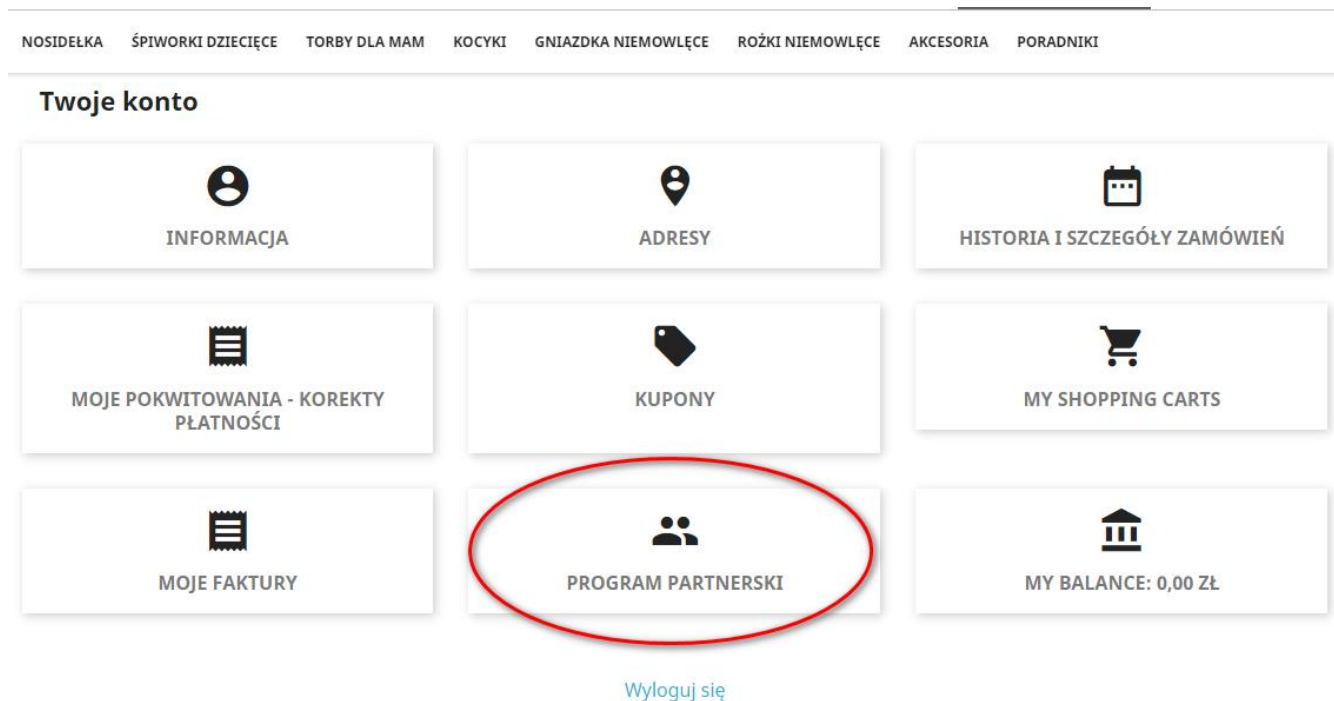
NOSIDEŁKA ŚPIWORKI DZIECIĘCE TORBY DLA MAM KOCYKI GNIAZDKA NIEMOWLĘCE ROŻKI NIEMOWLĘCE AKCESORIA PORADNIKI

Twoje konto

INFORMACJA

ADRESY

HISTORIA I SZCZEGÓŁY ZAMÓWIEŃ

MOJE POKWITOWANIA - KOREKTY PŁATNOŚCI

KUPONY

MY SHOPPING CARTS

MOJE FAKTURY

PROGRAM PARTNERSKI

MY BALANCE: 0,00 ZŁ

Wyloguj się